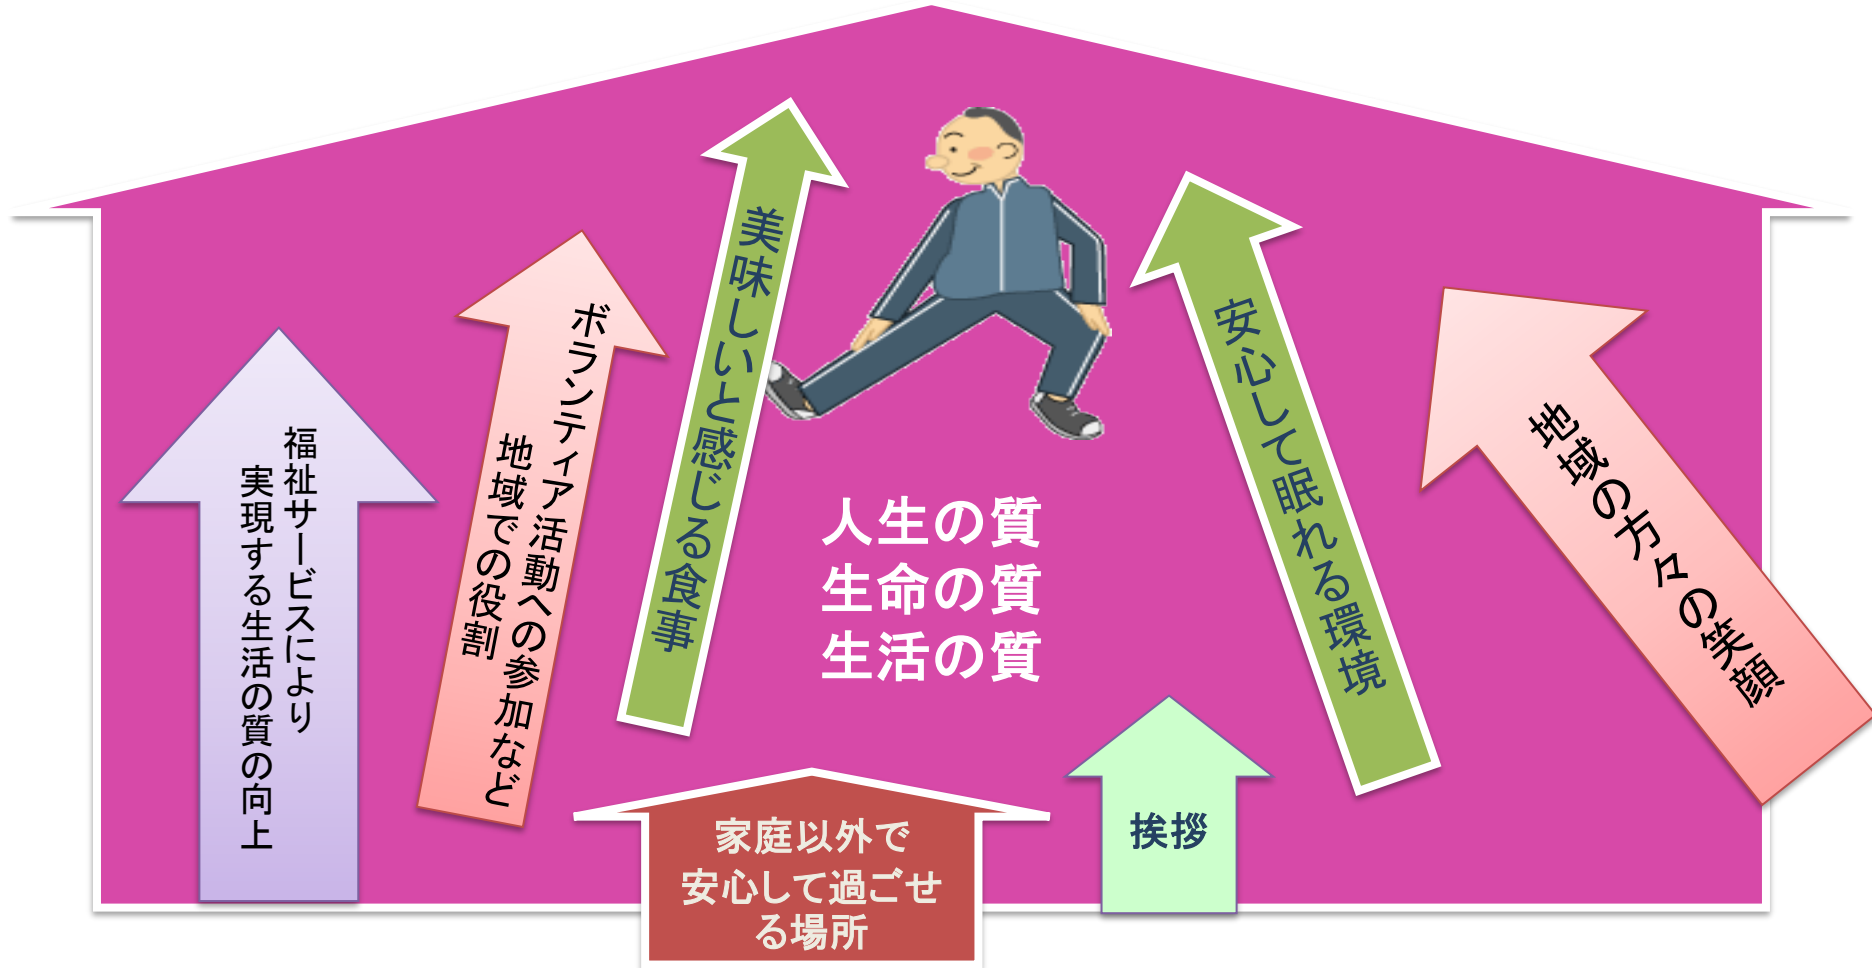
福祉サービスにより実現する生活の質の向上

ボランティア活動への参加など地域での役割

美味しいと感じる食事

人生の質
生命の質
生活の質

安心して眠れる環境

地域の方々の笑顔

家庭以外で安心して過ごせる場所

挨拶